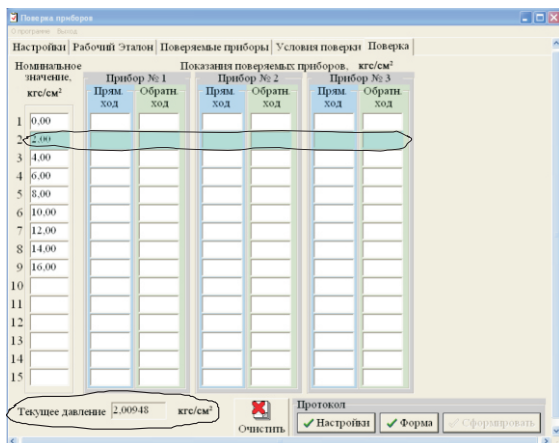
Поверка приборов
О программе Выход

Настройки | Рабочий Эталон | Поверяемые приборы | Условия поверки | Поверка

Номинальное значение, кгс/см²

Показания поверяемых приборов, кгс/см²

| | Номинальное значение, кгс/см² | Прибор № 1 Прям. ход | Прибор № 1 Обратн. ход | Прибор № 2 Прям. ход | Прибор № 2 Обратн. ход | Прибор № 3 Прям. ход | Прибор № 3 Обратн. ход |
|---|---|---|---|---|---|---|---|
| 1 | 0,00 | | | | | | |
| 2 | 2,00 | | | | | | |
| 3 | 4,00 | | | | | | |
| 4 | 6,00 | | | | | | |
| 5 | 8,00 | | | | | | |
| 6 | 10,00 | | | | | | |
| 7 | 12,00 | | | | | | |
| 8 | 14,00 | | | | | | |
| 9 | 16,00 | | | | | | |
| 10 | | | | | | | |
| 11 | | | | | | | |
| 12 | | | | | | | |
| 13 | | | | | | | |
| 14 | | | | | | | |
| 15 | | | | | | | |

Текущее давление 2,00948 кгс/см²

Очистить

Протокол
Настройки Форма Сформировать